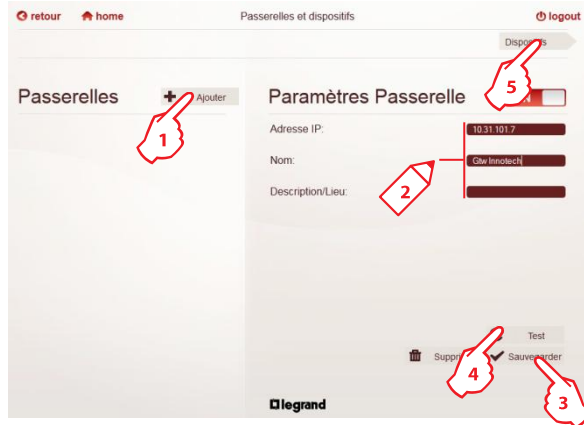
retour home Passerelles et dispositifs logout

Disposi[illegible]s

Passerelles Ajouter

Paramètres Passerelle

Adresse IP: 10.31.101.7

Nom: Gtw Innotech

Description/Lieu:

1

2

5

Test

Suppr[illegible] Sauve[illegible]arder

4

3

legrand